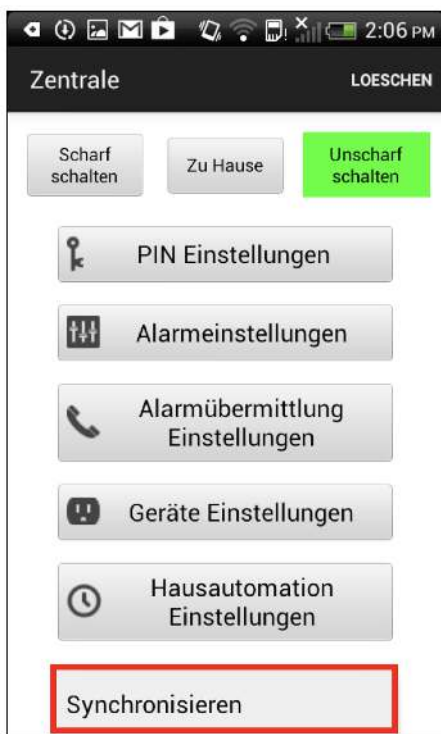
2:06 PM

Zentrale

LOESCHEN

Scharf schalten

Zu Hause

Unscharf schalten

PIN Einstellungen

Alarmeinstellungen

Alarmübermittlung Einstellungen

Geräte Einstellungen

Hausautomation Einstellungen

Synchronisieren